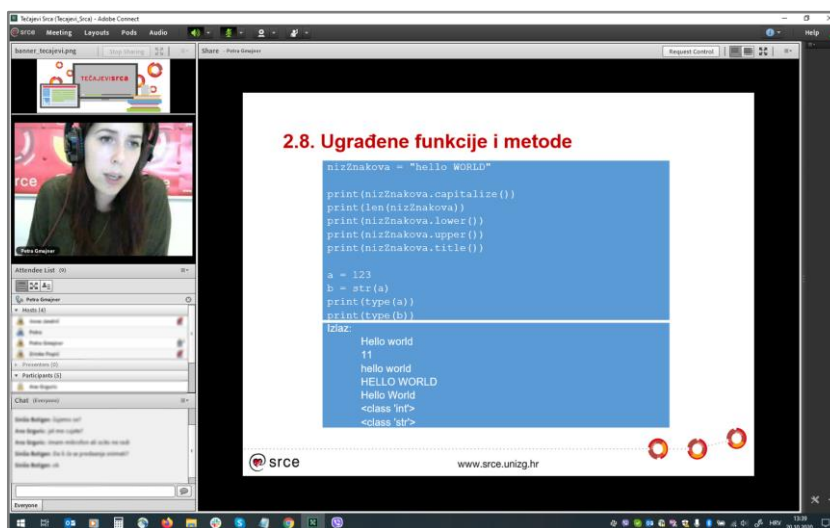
Tečajevi Srce (Tecajevi_Srca) - Adobe Connect

srce Meeting Layouts Pods Audio

Help

banner_tecajevi.png Stop Sharing

TEČAJEVI srce

Share Petra Gmajner

Request Control

srce

Petra Gmajner

Attendee List (9)

Petra Gmajner

Hosts (4)

Anna Jakšić

Petra

Petra Gmajner

Zrinka Pujić

Presenters (0)

Participants (5)

Ana Bogoric

Chat (Everyone)

Siniša Rotigan: Sypmo se?

Ana Bogoric: jel me čujete?

Ana Bogoric: Imate mikrofon ali se ne radi

Siniša Rotigan: Da li ću se probavaju znimati?

Siniša Rotigan: ok

Everyone

2.8. Ugrađene funkcije i metode

nizZnakova = "hello WORLD"

print(nizZnakova.capitalize())
print(len(nizZnakova))
print(nizZnakova.lower())
print(nizZnakova.upper())
print(nizZnakova.title())

a = 123
b = str(a)
print(type(a))
print(type(b))

Izlaz:
Hello world
11
hello world
HELLO WORLD
Hello World
<class 'int'>
<class 'str'>

srce

www.srce.unizg.hr

HRV 13:39